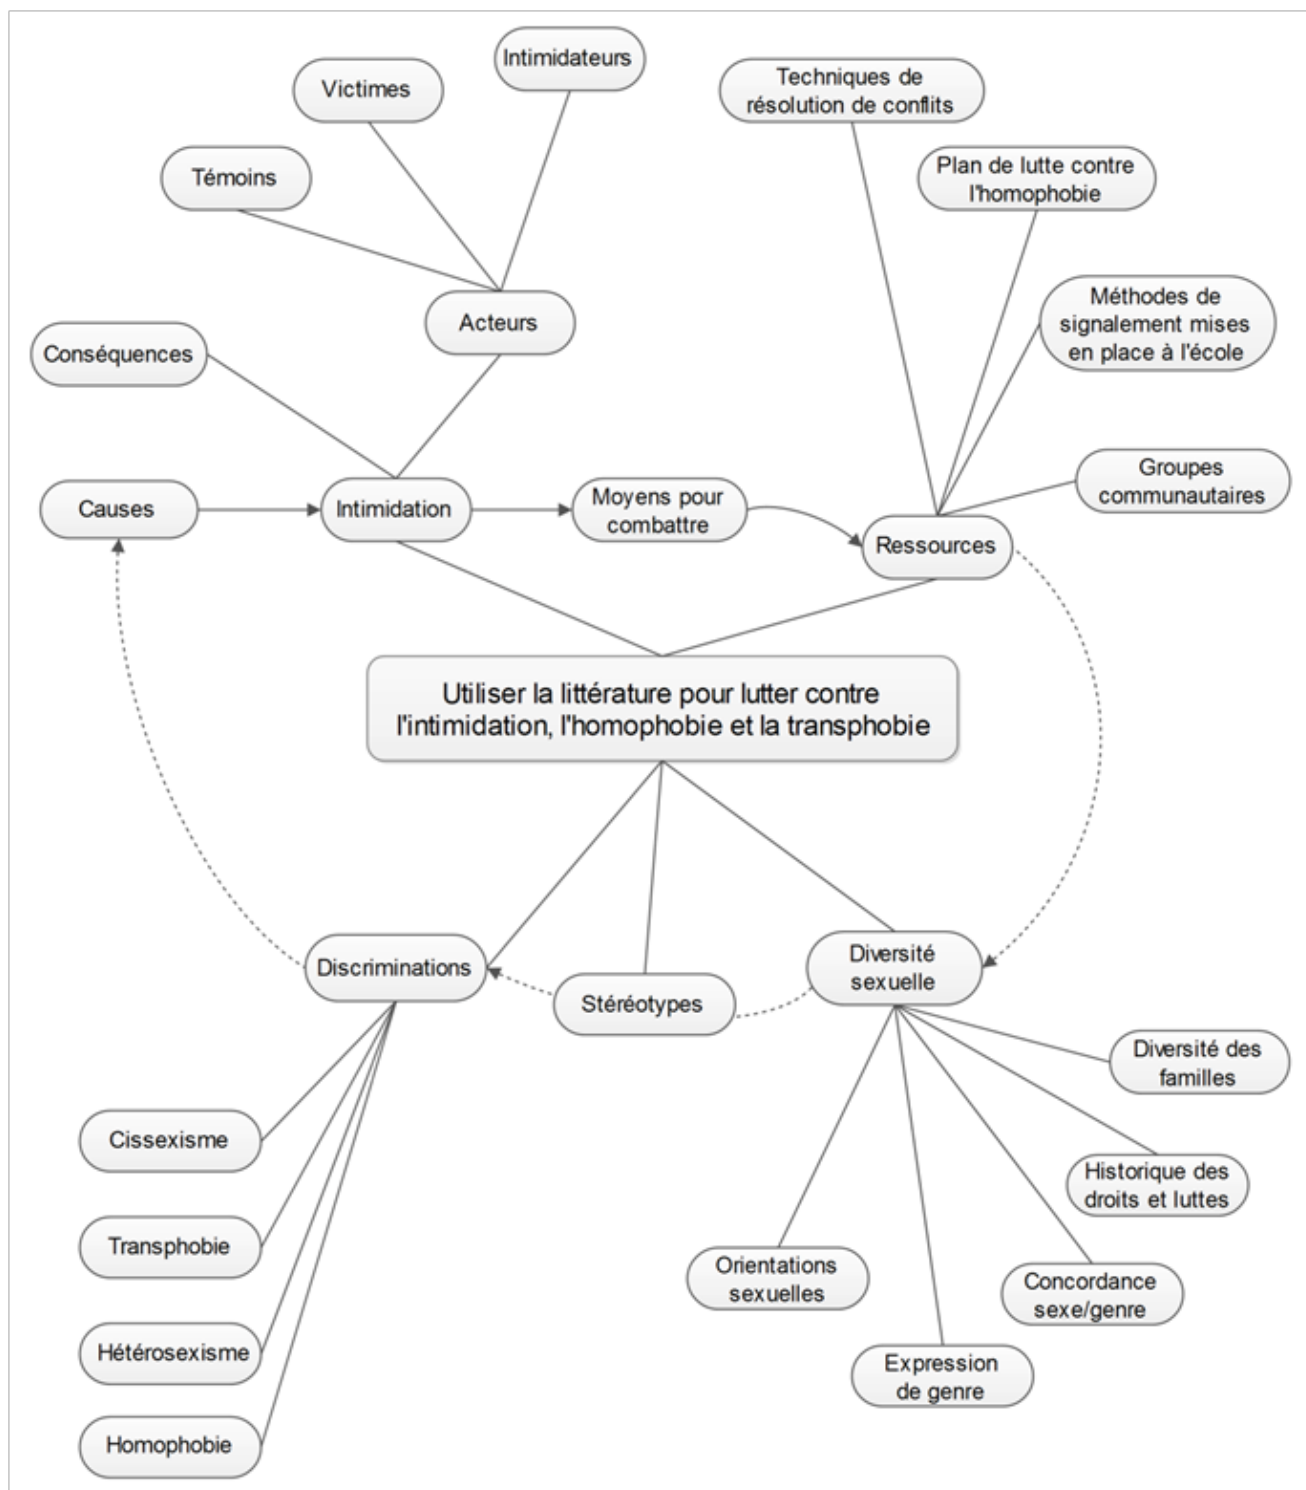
Intimidateurs

Victimes

Témoins

Acteurs

Conséquences

Techniques de résolution de conflits

Plan de lutte contre l'homophobie

Méthodes de signalement mises en place à l'école

Groupes communautaires

Causes

Intimidation

Moyens pour combattre

Ressources

Utiliser la littérature pour lutter contre l'intimidation, l'homophobie et la transphobie

Discriminations

Stéréotypes

Diversité sexuelle

Diversité des familles

Historique des droits et luttes

Concordance sexe/genre

Expression de genre

Orientations sexuelles

Cissexisme

Transphobie

Hétérosexisme

Homophobie